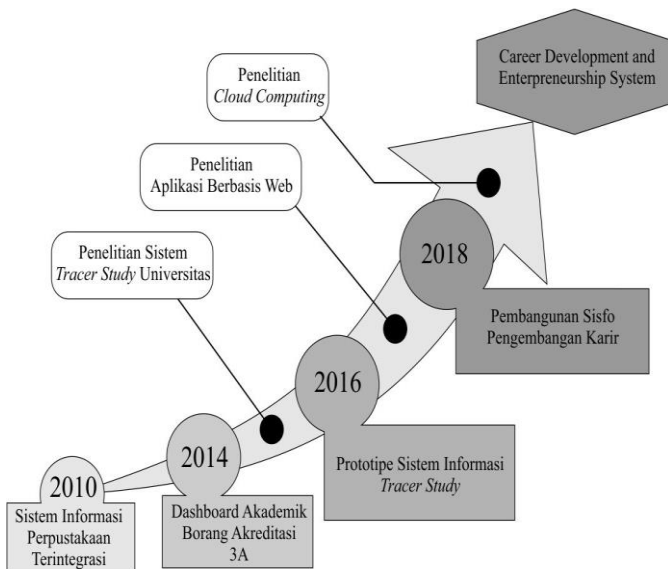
Career Development and Enterpreneurship System

Penelitian
*Cloud Computing*

Penelitian
Aplikasi Berbasis Web

Penelitian Sistem
*Tracer Study* Universitas

2018

Pembangunan Sisfo Pengembangan Karir

2016

Prototipe Sistem Informasi *Tracer Study*

2014

Dashboard Akademik Borang Akreditasi 3A

2010

Sistem Informasi Perpustakaan Terintegrasi